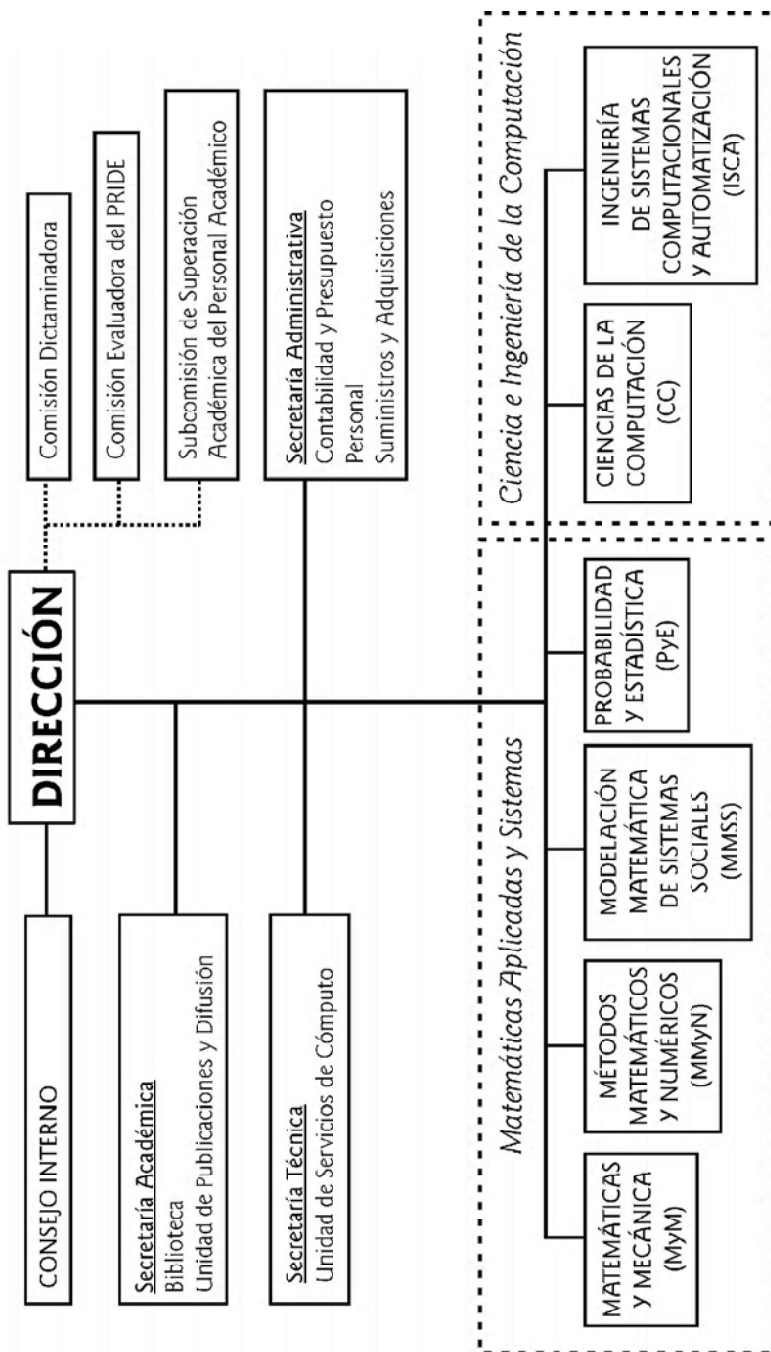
DIRECCIÓN

Comisión Dictaminadora

Comisión Evaluadora del PRIDE

Subcomisión de Superación Académica del Personal Académico

Secretaría Administrativa
Contabilidad y Presupuesto
Personal
Suministros y Adquisiciones

CONSEJO INTERNO

Secretaría Académica
Biblioteca
Unidad de Publicaciones y Difusión

Secretaría Técnica
Unidad de Servicios de Cómputo

Matemáticas Aplicadas y Sistemas

MATEMÁTICAS Y MECÁNICA (MyM)

MÉTODOS MATEMÁTICOS Y NUMÉRICOS (MMyN)

MODELACIÓN MATEMÁTICA DE SISTEMAS SOCIALES (MMSS)

PROBABILIDAD Y ESTADÍSTICA (PyE)

Ciencia e Ingeniería de la Computación

CIENCIAS DE LA COMPUTACIÓN (CC)

INGENIERÍA DE SISTEMAS COMPUTACIONALES Y AUTOMATIZACIÓN (ISCA)